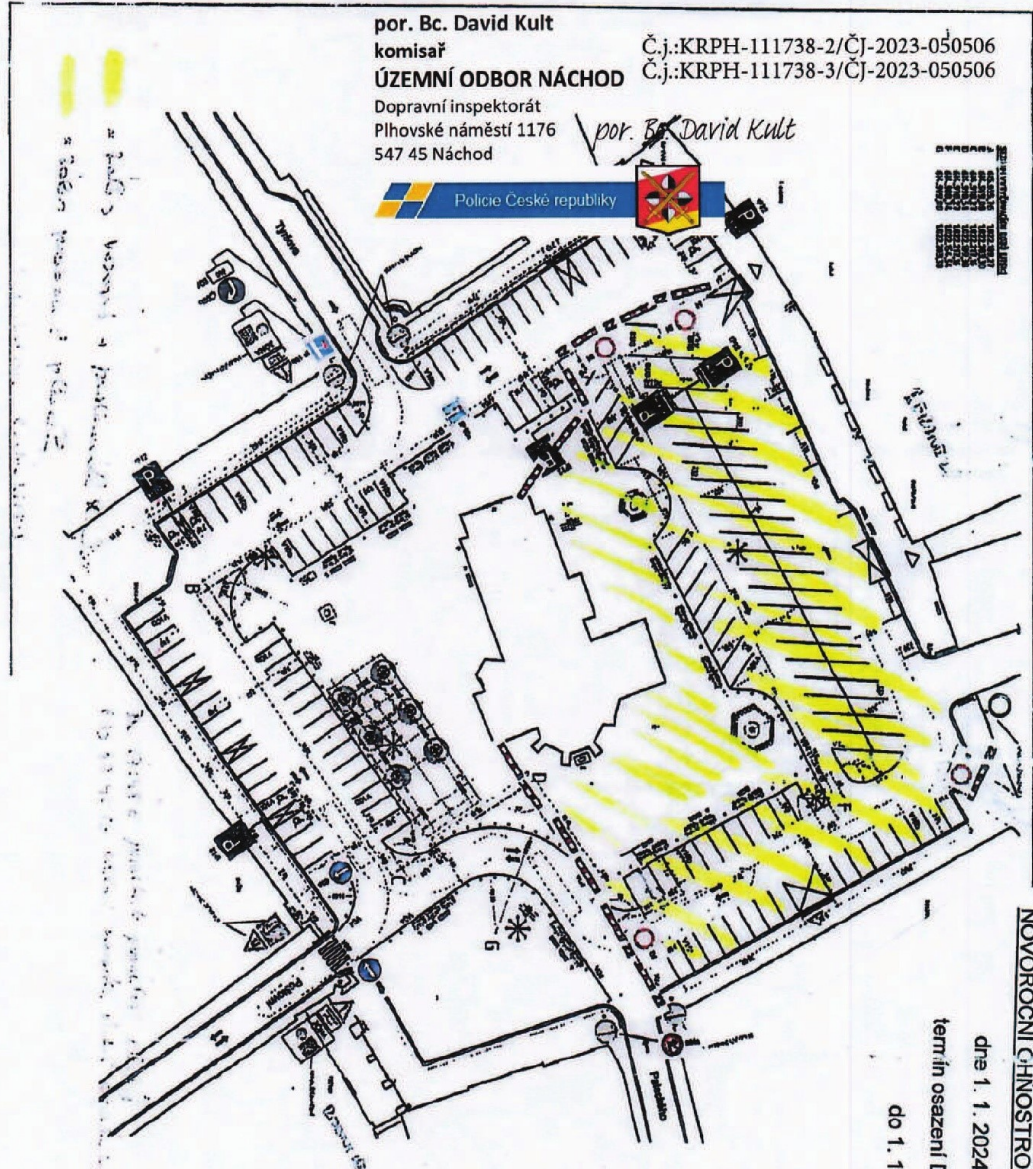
por. Bc. David Kult
komisař
ÚZEMNÍ ODBOR NÁCHOD
Dopravní inspektorát
Plhovské náměstí 1176
547 45 Náchod

Č.j.:KRPH-111738-2/ČJ-2023-050506
Č.j.:KRPH-111738-3/ČJ-2023-050506

por. Bc. David Kult

Policie České republiky

P

P

P

P

P

P

NOVOROČNÍ OHNOSTRO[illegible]
dne 1. 1. 2024
termín osazení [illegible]
do 1. 1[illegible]